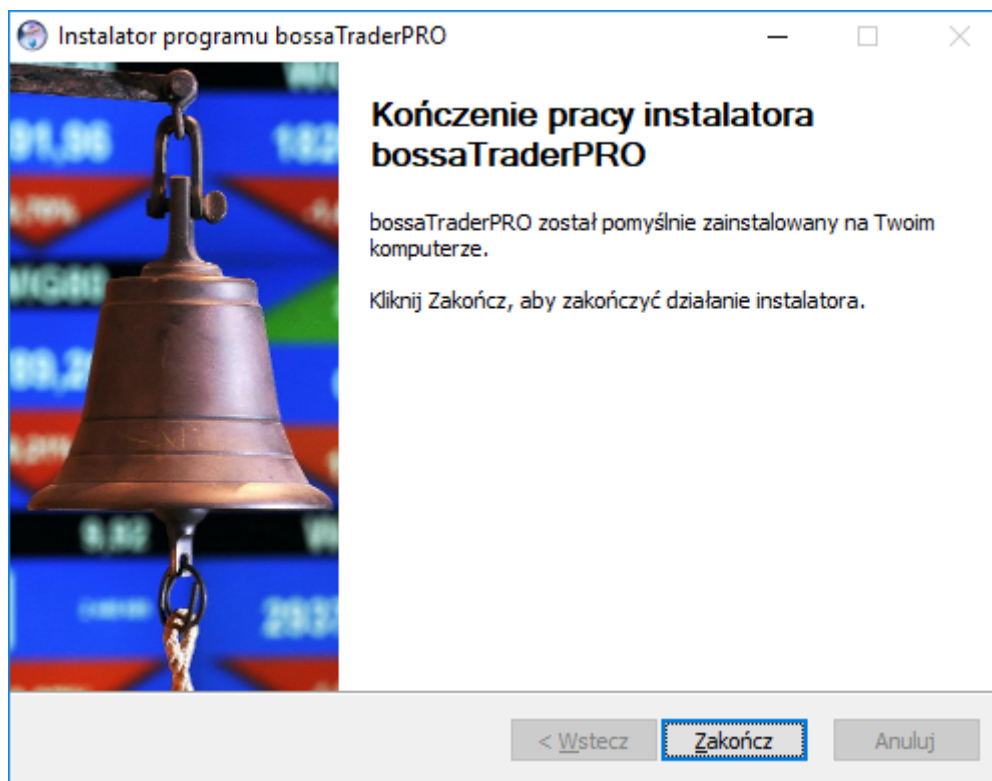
Instalator programu bossaTraderPRO

Kończenie pracy instalatora bossaTraderPRO

bossaTraderPRO został pomyślnie zainstalowany na Twoim komputerze.

Kliknij Zakończ, aby zakończyć działanie instalatora.

< Wstecz

Zakończ

Anuluj